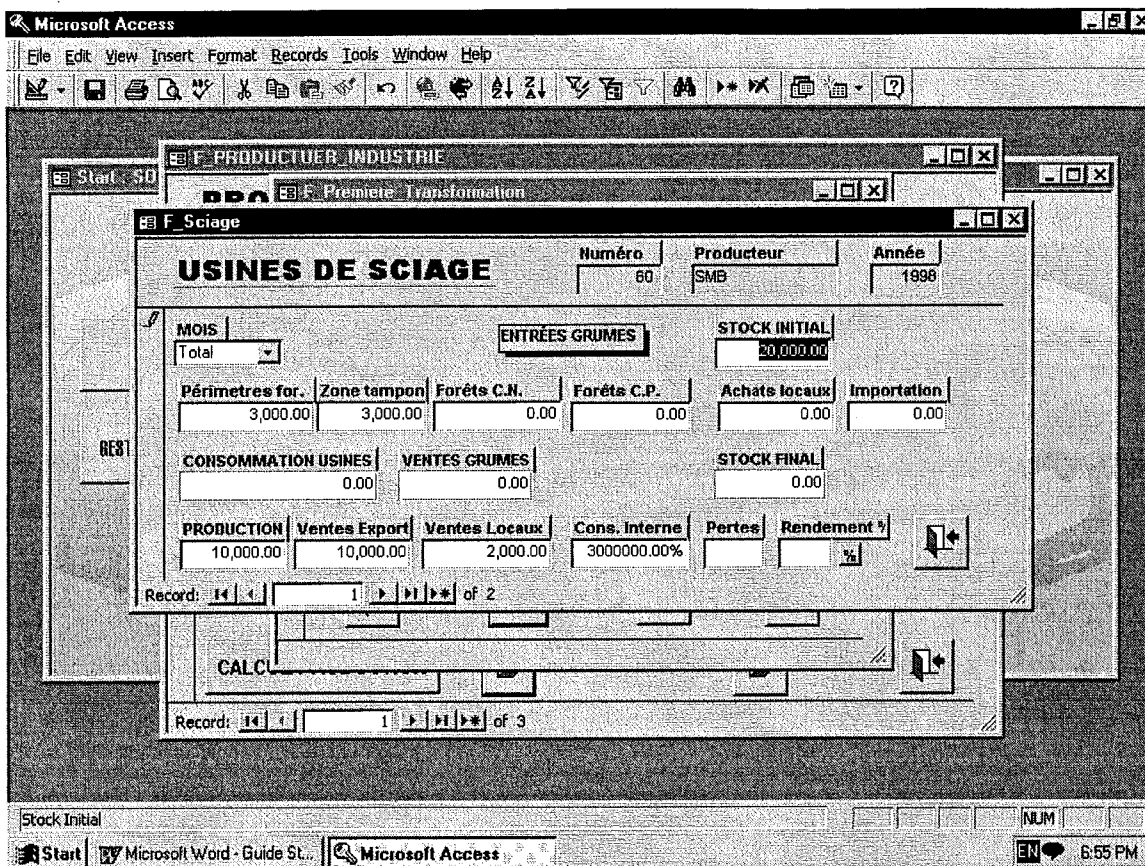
Microsoft Access

File Edit View Insert Format Records Tools Window Help

Start - SO

F_PRODUCTUER_INDUSTRIE

PRO

F_Premiere_Transformation

F_Sciage

USINES DE SCIAGE

Numéro
60

Producteur
SMB

Année
1998

MOIS
Total

ENTRÉES GRUMES

STOCK INITIAL
20,000.00

Périmetres for.
3,000.00

Zone tampon
3,000.00

Foréts C.N.
0.00

Foréts C.P.
0.00

Achats locaux
0.00

Importation
0.00

REST

CONSOMMATION USINES
0.00

VENTES GRUMES
0.00

STOCK FINAL
0.00

PRODUCTION
10,000.00

Ventes Export
10,000.00

Ventes Locaux
2,000.00

Cons. Interne
3000000.00%

Pertes

Rendement %

%

Record: 1 of 2

CALC

Record: 1 of 3

Stock Initial

NUM

Start | Microsoft Word - Guide St... | Microsoft Access

EN 6:55 PM